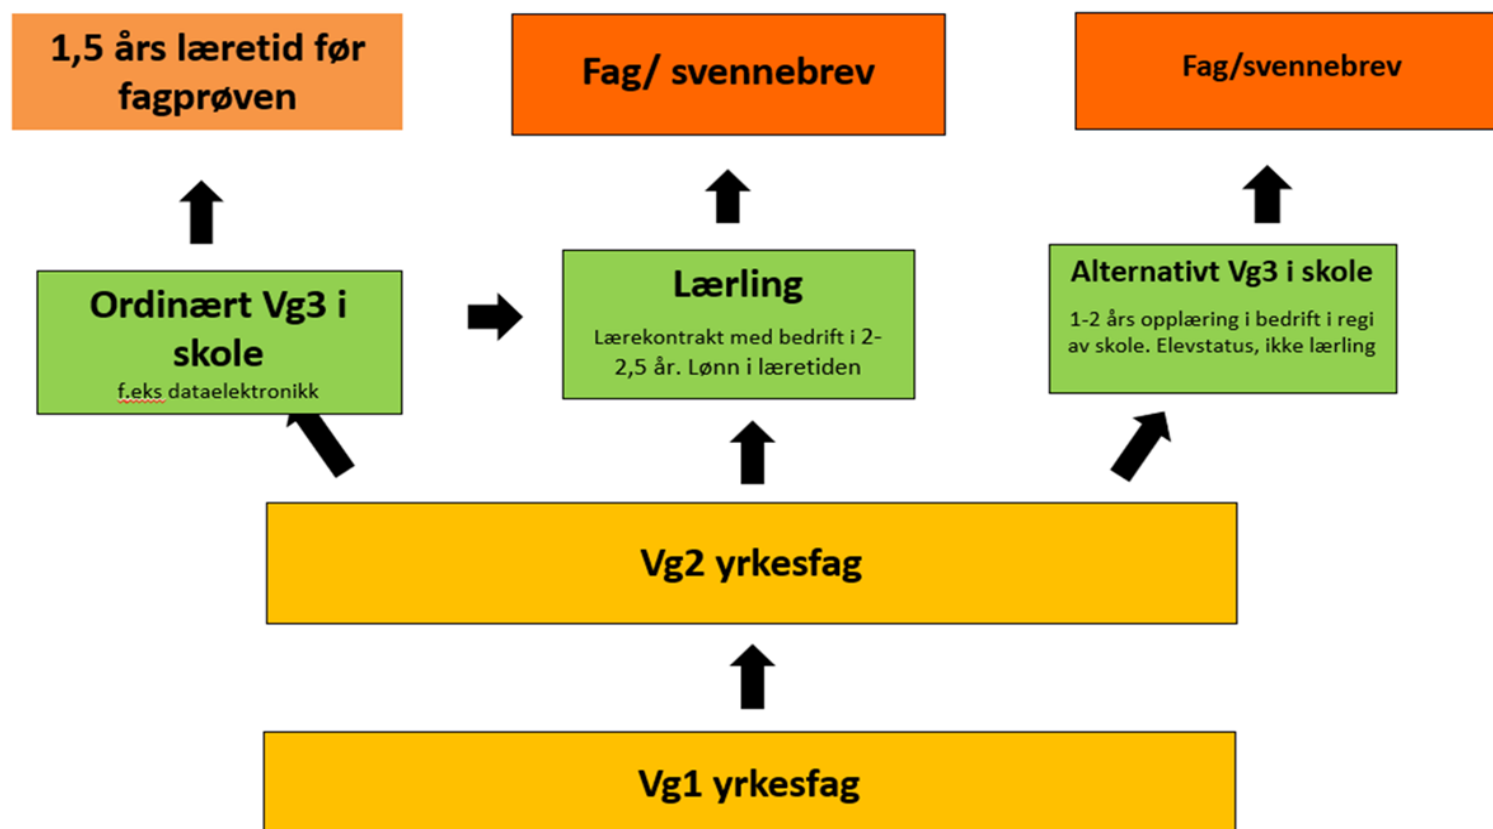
1,5 års læretid før fagprøven

Fag/ svennebrev

Fag/svennebrev

Ordinært Vg3 i skole
f.eks dataelektronikk

Lærling
Lærekontrakt med bedrift i 2-2,5 år. Lønn i læretiden

Alternativt Vg3 i skole
1-2 års opplæring i bedrift i regi av skole. Elevstatus, ikke lærling

Vg2 yrkesfag

Vg1 yrkesfag